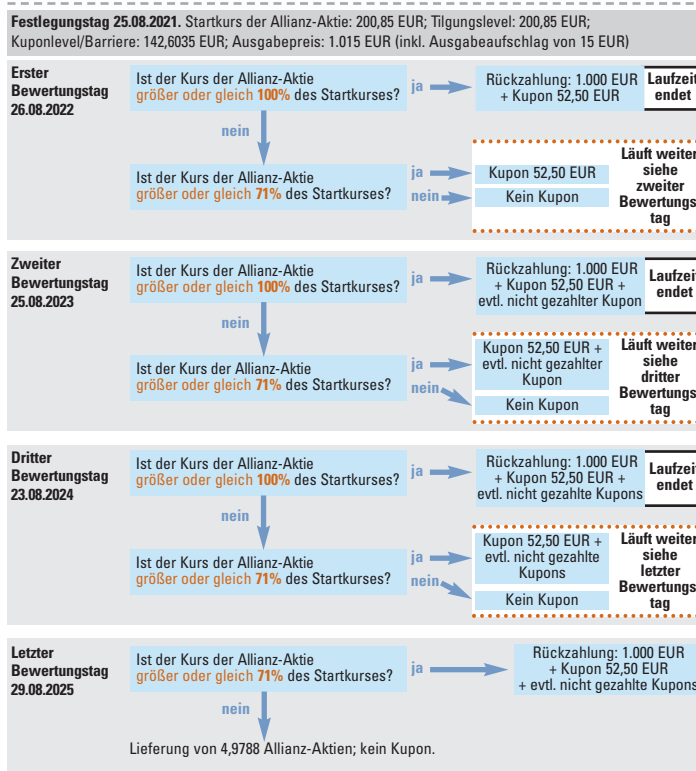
**Festlegungstag 25.08.2021.** Startkurs der Allianz-Aktie: 200,85 EUR; Tilgungslevel: 200,85 EUR; Kuponlevel/Barriere: 142,6035 EUR; Ausgabepreis: 1.015 EUR (inkl. Ausgabeaufschlag von 15 EUR)

**Erster Bewertungstag 26.08.2022**

Ist der Kurs der Allianz-Aktie größer oder gleich **100%** des Startkurses?

ja

Rückzahlung: 1.000 EUR + Kupon 52,50 EUR

**Laufzeit endet**

nein

Ist der Kurs der Allianz-Aktie größer oder gleich **71%** des Startkurses?

ja

Kupon 52,50 EUR

nein

Kein Kupon

**Läuft weiter siehe zweiter Bewertungstag**

**Zweiter Bewertungstag 25.08.2023**

Ist der Kurs der Allianz-Aktie größer oder gleich **100%** des Startkurses?

ja

Rückzahlung: 1.000 EUR + Kupon 52,50 EUR + evtl. nicht gezahlter Kupon

**Laufzeit endet**

nein

Ist der Kurs der Allianz-Aktie größer oder gleich **71%** des Startkurses?

ja

Kupon 52,50 EUR + evtl. nicht gezahlter Kupon

nein

Kein Kupon

**Läuft weiter siehe dritter Bewertungstag**

**Dritter Bewertungstag 23.08.2024**

Ist der Kurs der Allianz-Aktie größer oder gleich **100%** des Startkurses?

ja

Rückzahlung: 1.000 EUR + Kupon 52,50 EUR + evtl. nicht gezahlte Kupons

**Laufzeit endet**

nein

Ist der Kurs der Allianz-Aktie größer oder gleich **71%** des Startkurses?

ja

Kupon 52,50 EUR + evtl. nicht gezahlte Kupons

nein

Kein Kupon

**Läuft weiter siehe letzter Bewertungstag**

**Letzter Bewertungstag 29.08.2025**

Ist der Kurs der Allianz-Aktie größer oder gleich **71%** des Startkurses?

ja

Rückzahlung: 1.000 EUR + Kupon 52,50 EUR + evtl. nicht gezahlte Kupons

nein

Lieferung von 4,9788 Allianz-Aktien; kein Kupon.